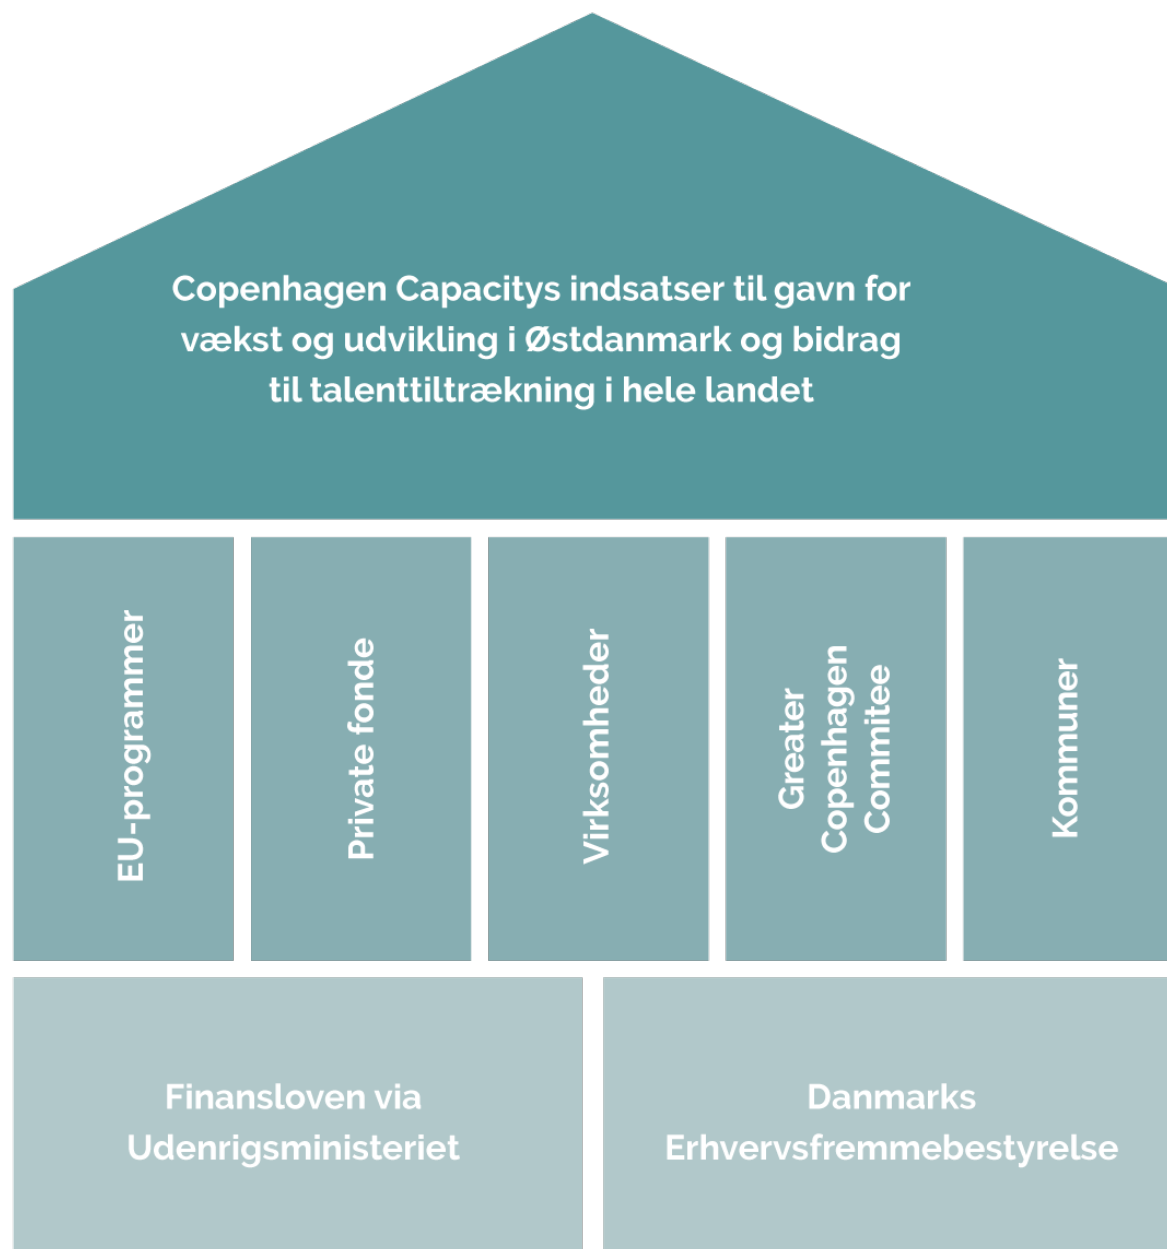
Copenhagen Capacitys indsatser til gavn for vækst og udvikling i Østdanmark og bidrag til talenttiltrækning i hele landet

EU-programmer

Private fonde

Virksomheder

Greater Copenhagen Commitee

Kommuner

Finansloven via Udenrigsministeriet

Danmarks Erhvervsfremmebestyrelse